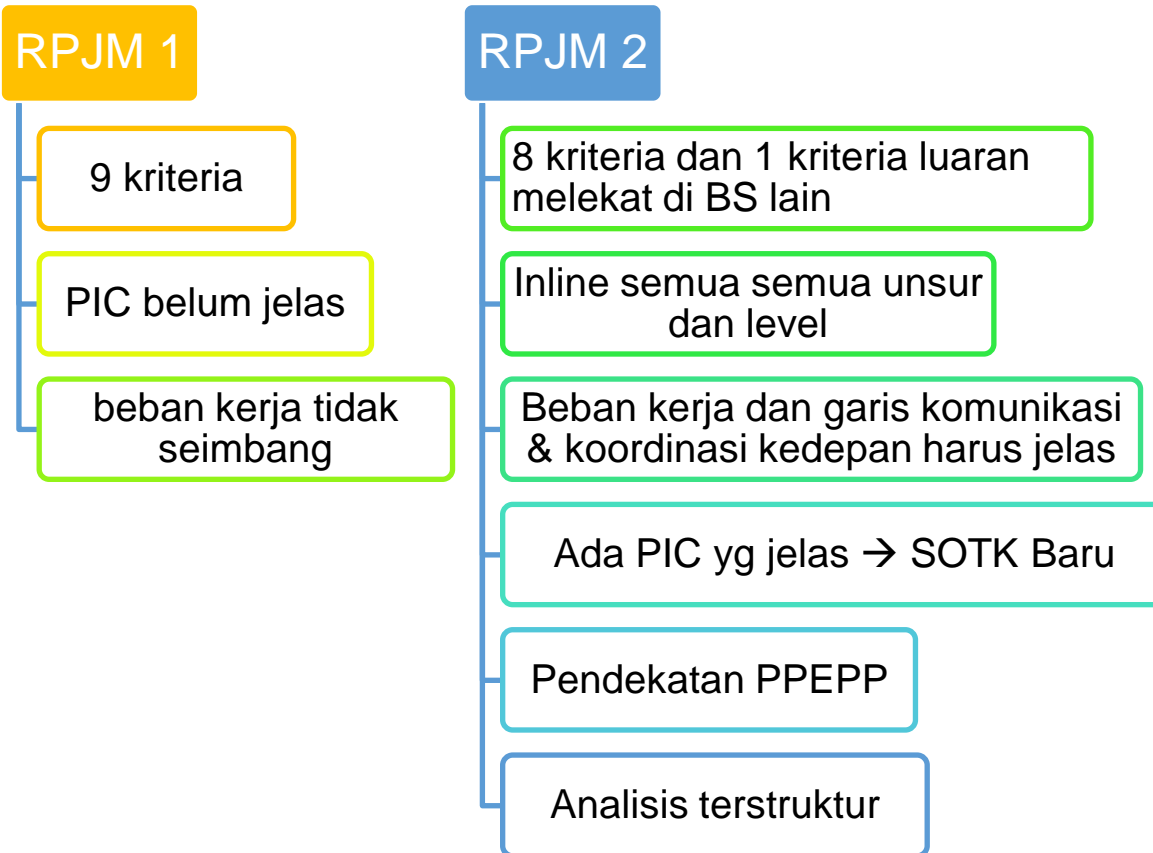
RPJM 1

9 kriteria

PIC belum jelas

beban kerja tidak seimbang

RPJM 2

8 kriteria dan 1 kriteria luaran melekat di BS lain

Inline semua semua unsur dan level

Beban kerja dan garis komunikasi & koordinasi kedepan harus jelas

Ada PIC yg jelas → SOTK Baru

Pendekatan PPEPP

Analisis terstruktur